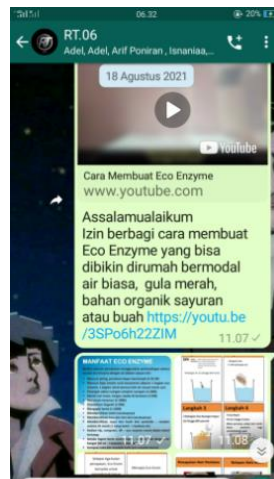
06.32 20%

RT.06
Adel, Adel, Arif Poniran , Isnaniaa,...

18 Agustus 2021

YouTube

Cara Membuat Eco Enzyme
www.youtube.com

Assalamualaikum
Izin berbagi cara membuat Eco Enzyme yang bisa dibikin dirumah bermodal air biasa, gula merah, bahan organik sayuran atau buah https://youtu.be/3SPo6h22ZIM
11.07

MANFAAT ECO ENZYME
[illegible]
11.07

Langkah 1
Langkah 2
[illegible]
11.08